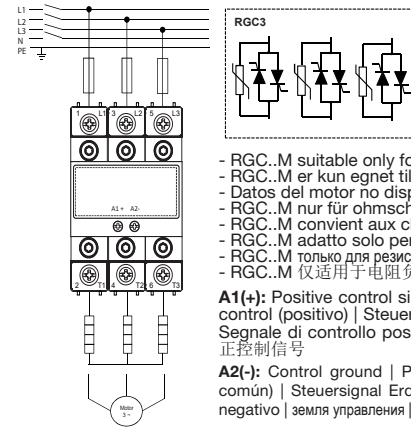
L1
L2
L3
N
PE

1 L1
3 L2
5 L3
A1 + A2-
2 T1
4 T2
6 T3

Motor
3 ~

RGC3

- RGC..M suitable only fo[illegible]
- RGC..M er kun egnet til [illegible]
- Datos del motor no disp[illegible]
- RGC..M nur für ohmsch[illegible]
- RGC..M convient aux c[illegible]
- RGC..M adatto solo per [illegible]
- RGC..M только для резис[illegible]
- RGC..M 仅适用于电阻负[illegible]

A1(+): Positive control si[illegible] control (positivo) | Steuer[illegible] Segnale di controllo pos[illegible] 正控制信号

A2(-): Control ground | P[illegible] común) | Steuersignal Erd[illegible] negativo | земля управления | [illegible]